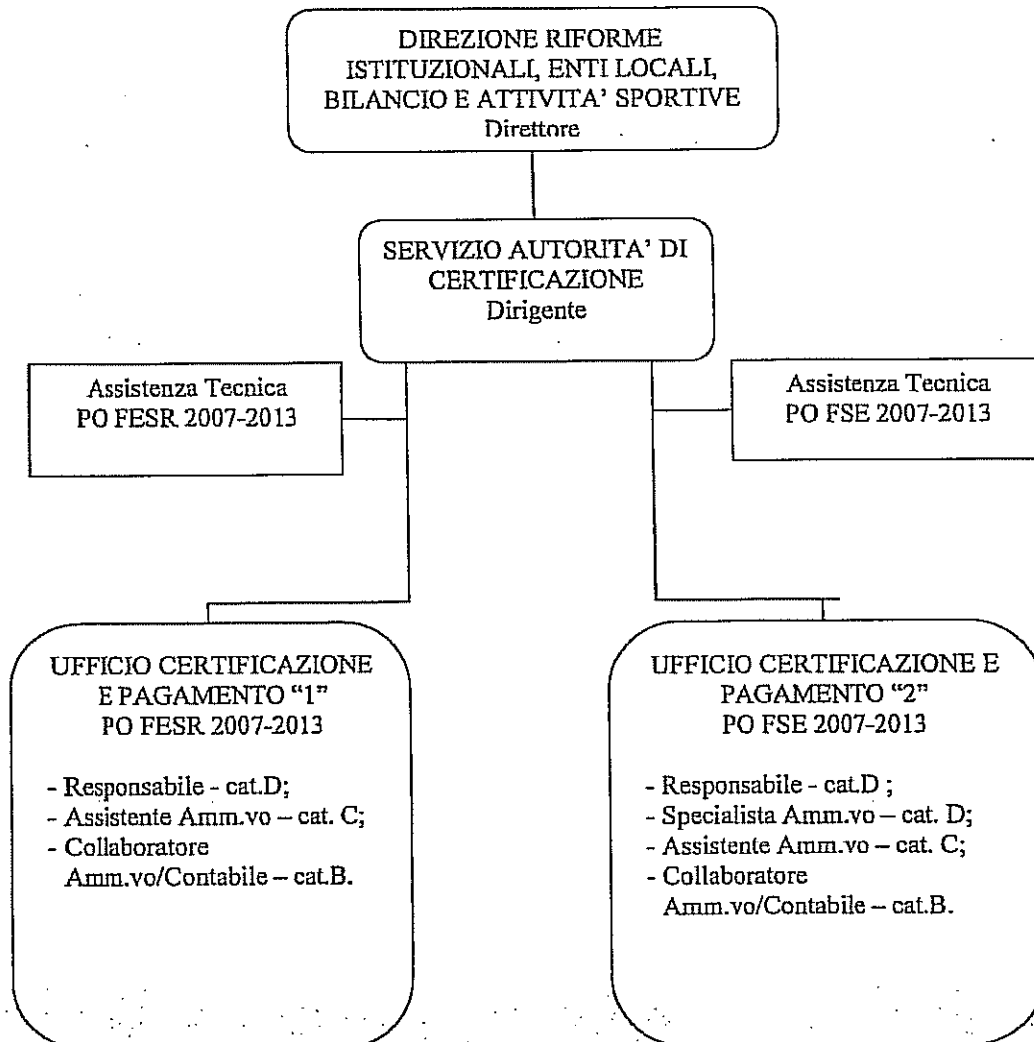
DIREZIONE RIFORME ISTITUZIONALI, ENTI LOCALI, BILANCIO E ATTIVITA' SPORTIVE
Direttore

SERVIZIO AUTORITA' DI CERTIFICAZIONE
Dirigente

Assistenza Tecnica
PO FESR 2007-2013

Assistenza Tecnica
PO FSE 2007-2013

UFFICIO CERTIFICAZIONE E PAGAMENTO "1"
PO FESR 2007-2013

- Responsabile - cat.D;
- Assistente Amm.vo – cat. C;
- Collaboratore Amm.vo/Contabile – cat.B.

UFFICIO CERTIFICAZIONE E PAGAMENTO "2"
PO FSE 2007-2013

- Responsabile - cat.D ;
- Specialista Amm.vo – cat. D;
- Assistente Amm.vo – cat. C;
- Collaboratore Amm.vo/Contabile – cat.B.